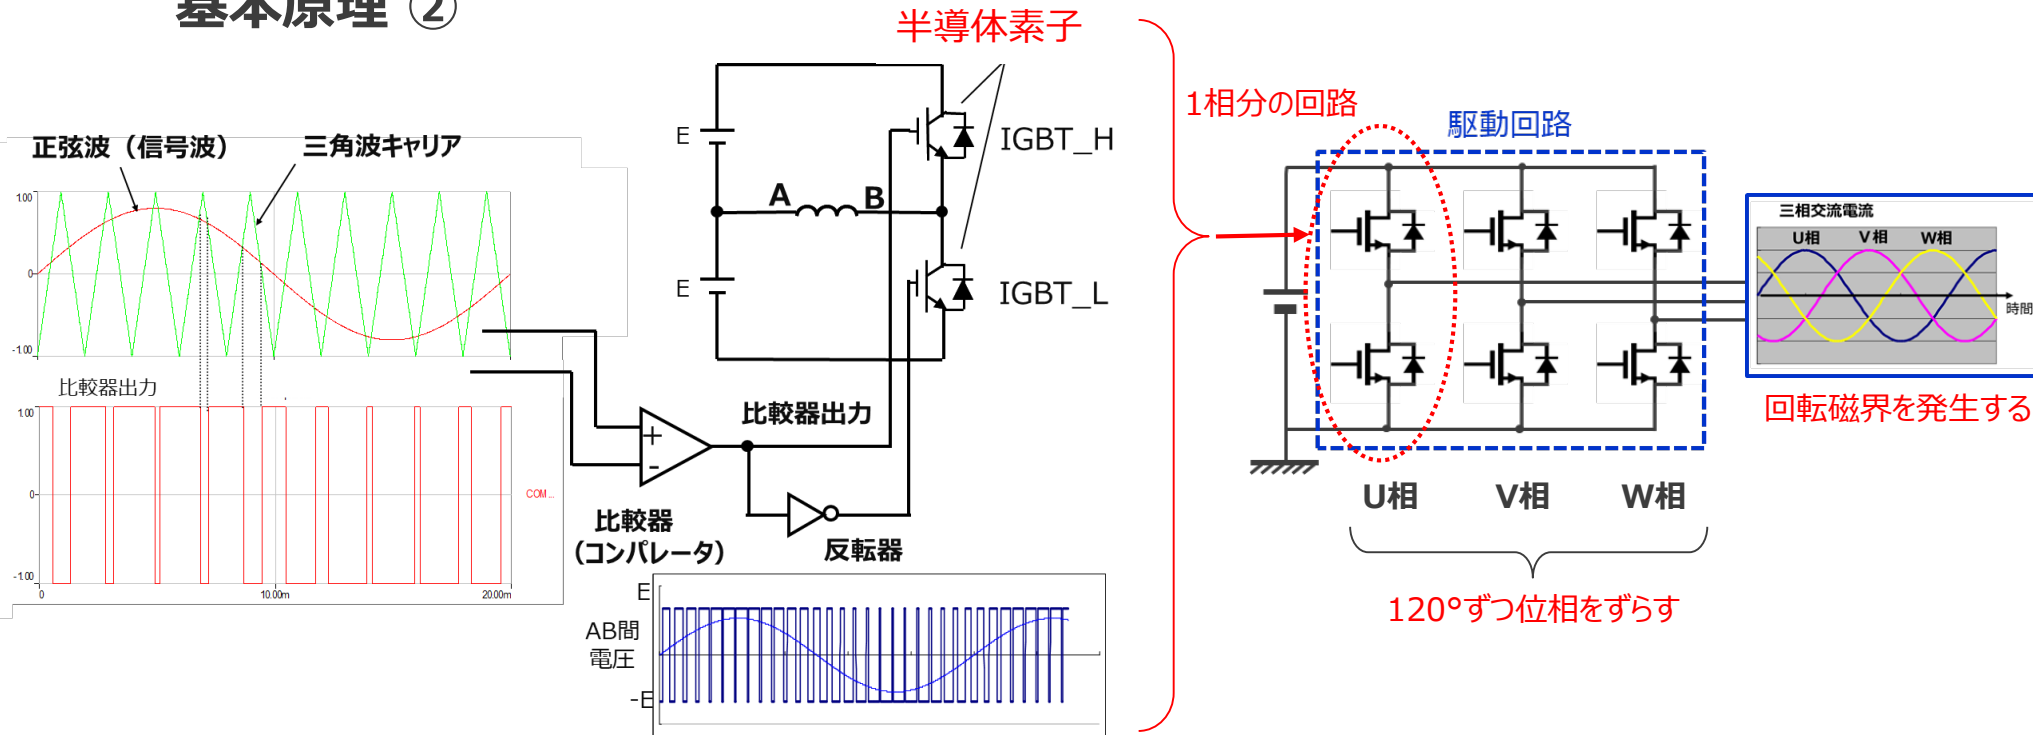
基本原理 ②

正弦波（信号波）

三角波キャリア

1.00

0

-1.00

比較器出力

1.00

0

-1.00

COM

0

10.00m

20.00m

半導体素子

E

E

A

B

IGBT_H

IGBT_L

比較器出力

+

-

比較器
(コンバレータ)

反転器

E

AB間
電圧

-E

1相分の回路

駆動回路

三相交流電流

U相

V相

W相

時間

回転磁界を発生する

U相

V相

W相

120°ずつ位相をずらす